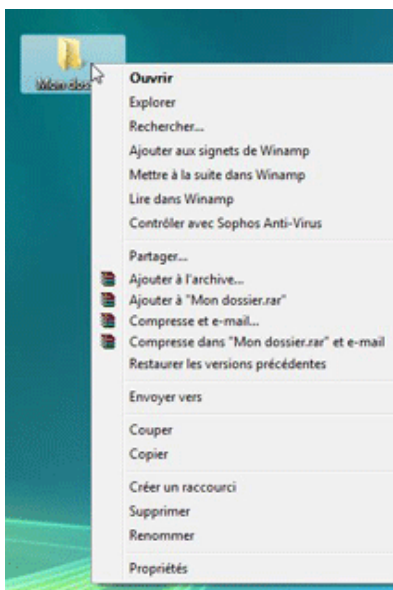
Mon dos

Ouvrir
Explorer
Rechercher...
Ajouter aux signets de Winamp
Mettre à la suite dans Winamp
Lire dans Winamp
Contrôler avec Sophos Anti-Virus

Partager...
Ajouter à l'archive...
Ajouter à "Mon dossier.rar"
Compresse et e-mail...
Compresse dans "Mon dossier.rar" et e-mail
Restaurer les versions précédentes

Envoyer vers

Couper
Copier

Créer un raccourci
Supprimer
Renommer

Propriétés